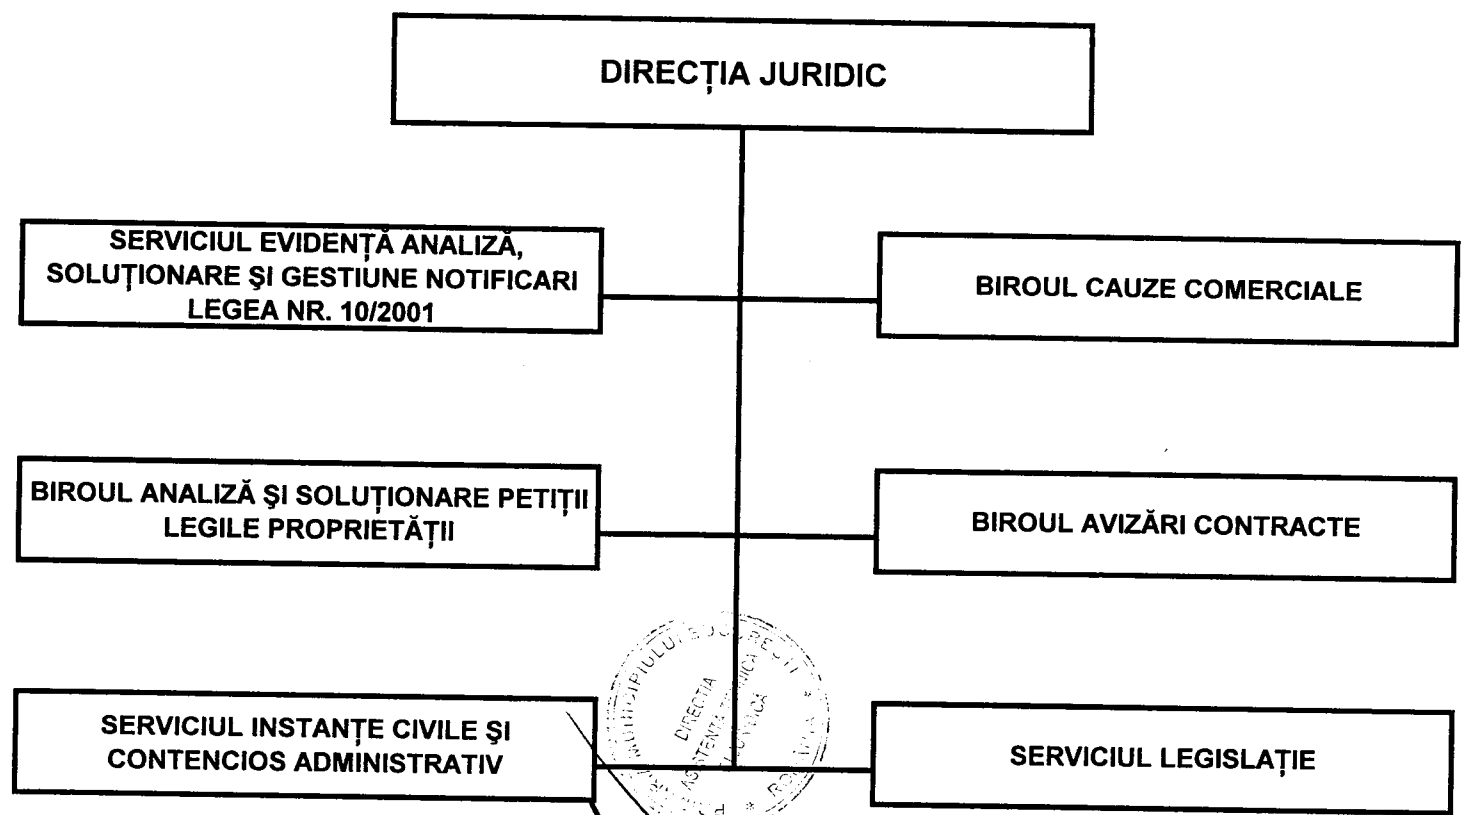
DIRECȚIA JURIDIC

SERVICIUL EVIDENȚĂ ANALIZĂ, SOLUȚIONARE ŞI GESTIUNE NOTIFICARI LEGEA NR. 10/2001

BIROUL CAUZE COMERCIALE

BIROUL ANALIZĂ ŞI SOLUȚIONARE PETIȚII LEGILE PROPRIETĂȚII

BIROUL AVIZĂRI CONTRACTE

SERVICIUL INSTANȚE CIVILE ŞI CONTENCIOS ADMINISTRATIV

SERVICIUL LEGISLAȚIE

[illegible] MUNICIPIULUI BUCUREŞTI DIRECȚIA ASISTENȚĂ TEHNICĂ ŞI JURIDICĂ ROMÂNIA